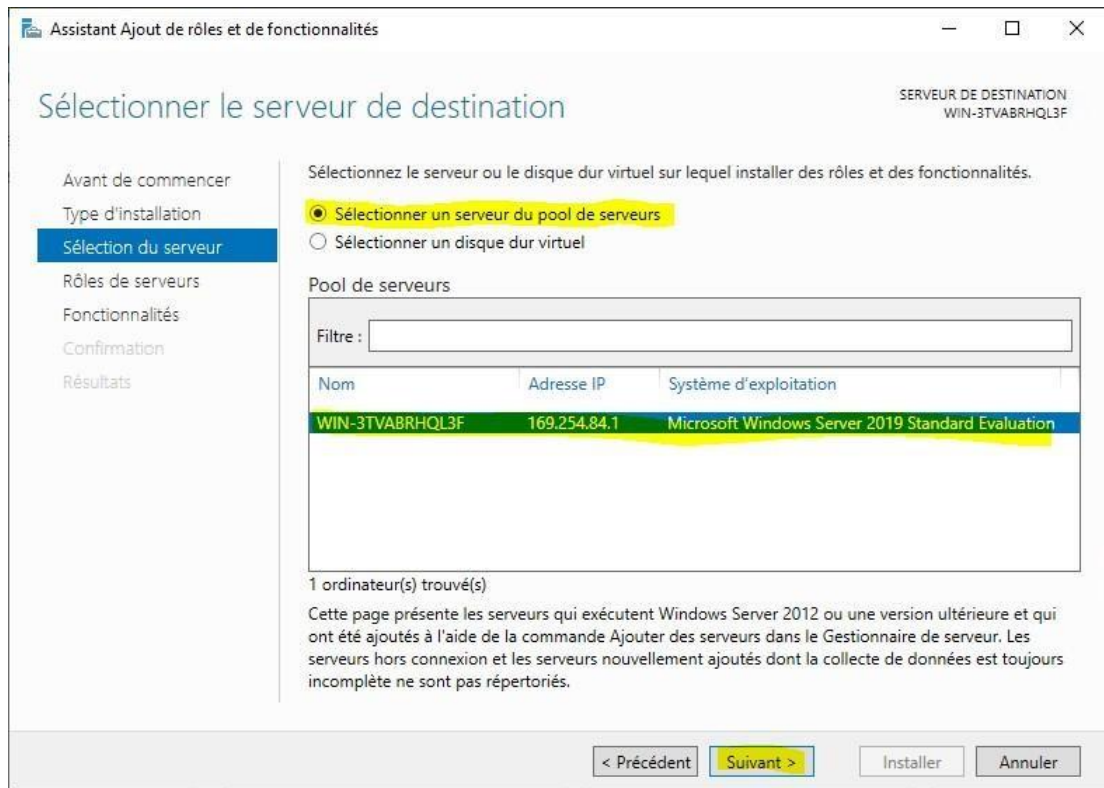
Assistant Ajout de rôles et de fonctionnalités

Sélectionner le serveur de destination

SERVEUR DE DESTINATION
WIN-3TVABRHQL3F

Avant de commencer
Type d'installation
Sélection du serveur
Rôles de serveurs
Fonctionnalités
Confirmation
Résultats

Sélectionnez le serveur ou le disque dur virtuel sur lequel installer des rôles et des fonctionnalités.

Sélectionner un serveur du pool de serveurs
Sélectionner un disque dur virtuel

Pool de serveurs

Filtre :

| Nom | Adresse IP | Système d'exploitation |
|---|---|---|
| WIN-3TVABRHQL3F | 169.254.84.1 | Microsoft Windows Server 2019 Standard Evaluation |

1 ordinateur(s) trouvé(s)

Cette page présente les serveurs qui exécutent Windows Server 2012 ou une version ultérieure et qui ont été ajoutés à l'aide de la commande Ajouter des serveurs dans le Gestionnaire de serveur. Les serveurs hors connexion et les serveurs nouvellement ajoutés dont la collecte de données est toujours incomplète ne sont pas répertoriés.

< Précédent
Suivant >
Installer
Annuler